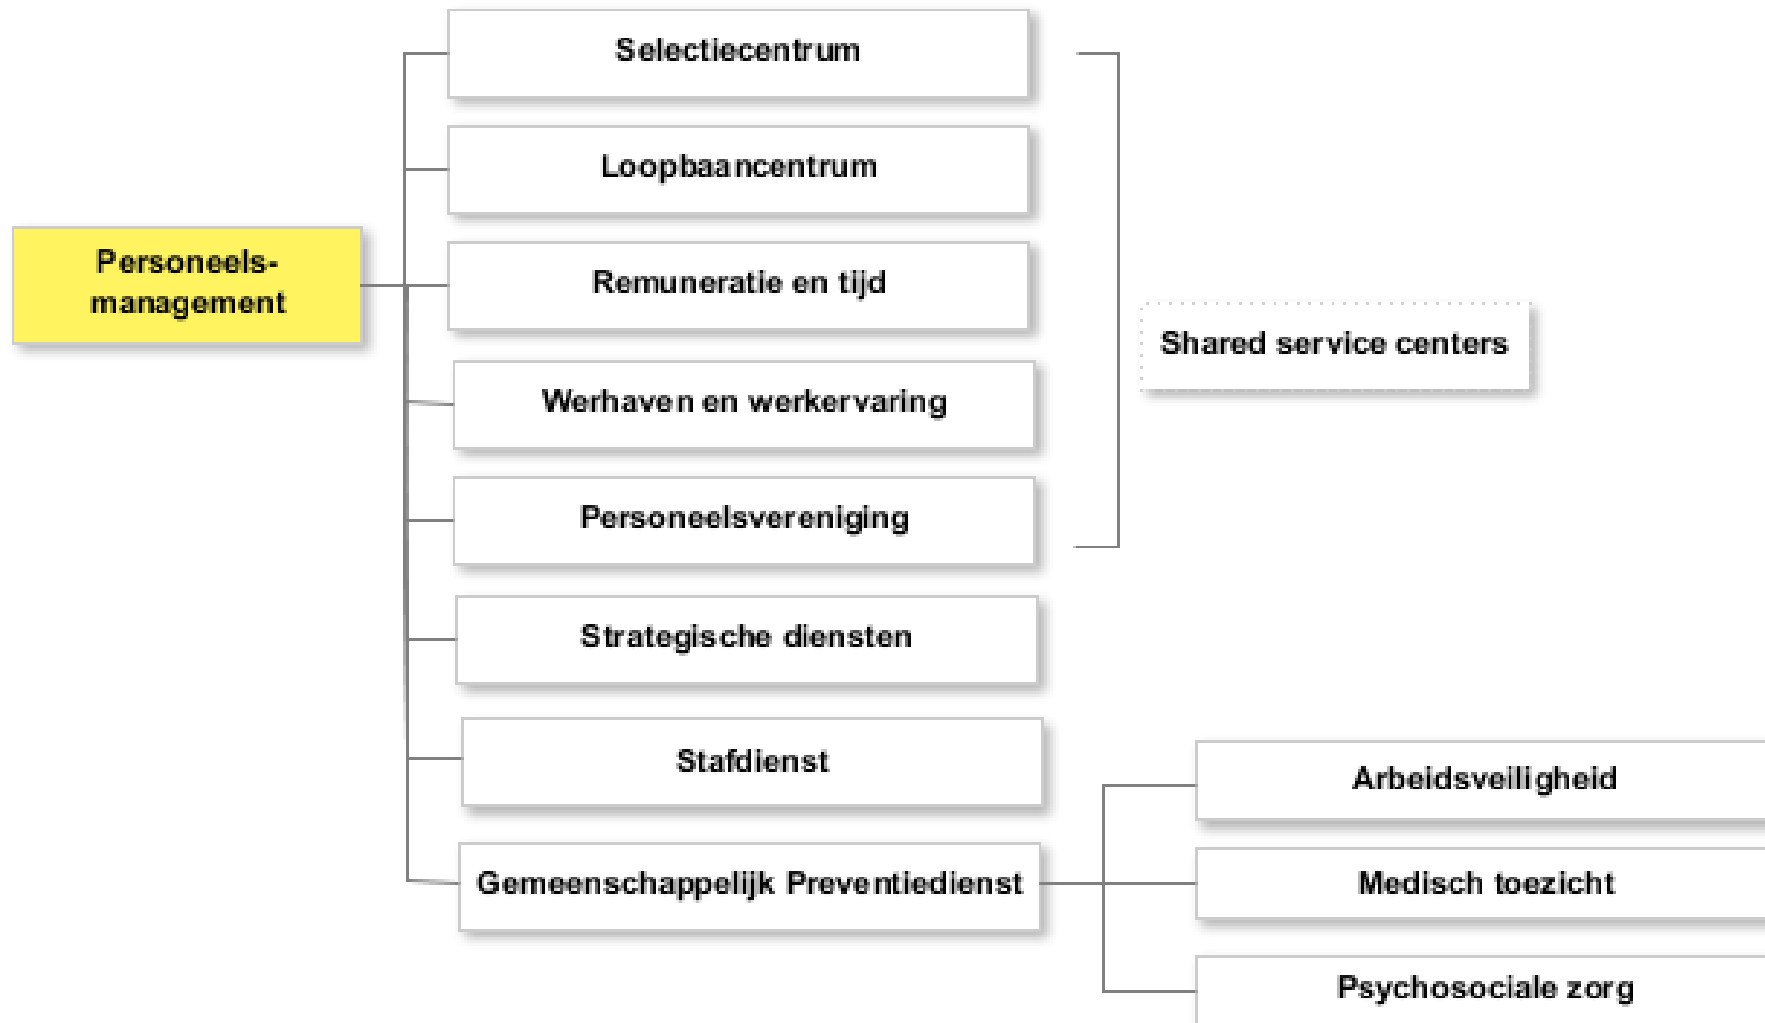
Personeels-management

Selectiecentrum

Loopbaancentrum

Remuneratie en tijd

Werhaven en werkervaring

Personeelsvereniging

Shared service centers

Strategische diensten

Stafdienst

Gemeenschappelijk Preventiedienst

Arbeidsveiligheid

Medisch toezicht

Psychosociale zorg